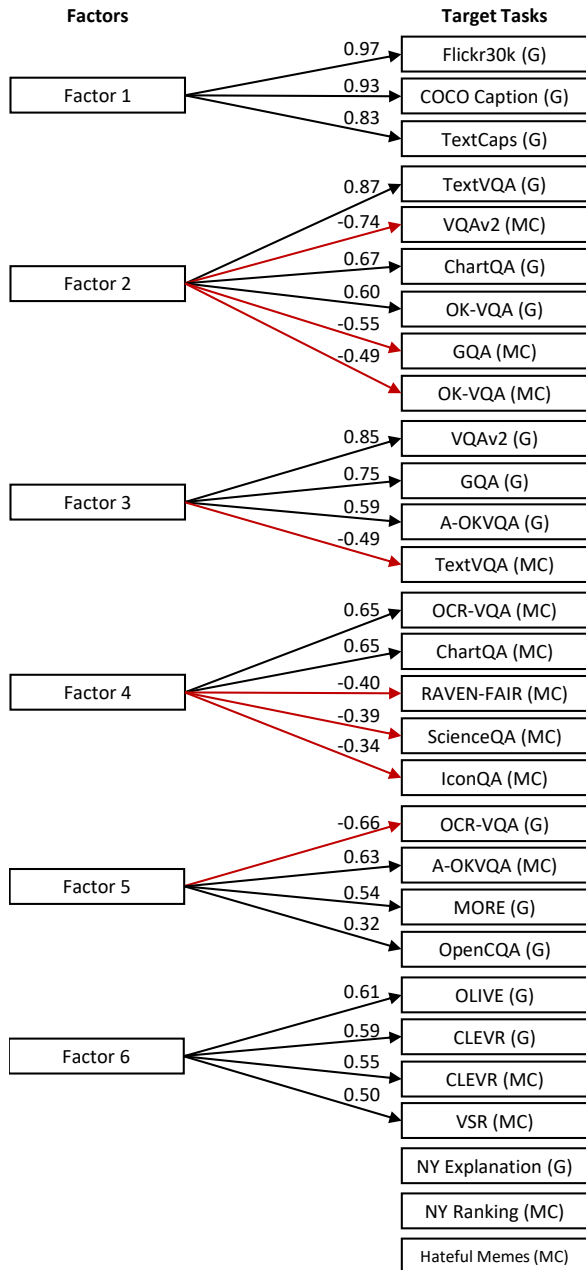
Factors

Target Tasks

Factor 1
0.97
Flickr30k (G)
0.93
COCO Caption (G)
0.83
TextCaps (G)

Factor 2
0.87
TextVQA (G)
-0.74
VQAv2 (MC)
0.67
ChartQA (G)
0.60
OK-VQA (G)
-0.55
GQA (MC)
-0.49
OK-VQA (MC)

Factor 3
0.85
VQAv2 (G)
0.75
GQA (G)
0.59
A-OKVQA (G)
-0.49
TextVQA (MC)

Factor 4
0.65
OCR-VQA (MC)
0.65
ChartQA (MC)
-0.40
RAVEN-FAIR (MC)
-0.39
ScienceQA (MC)
-0.34
IconQA (MC)

Factor 5
-0.66
OCR-VQA (G)
0.63
A-OKVQA (MC)
0.54
MORE (G)
0.32
OpenCQA (G)

Factor 6
0.61
OLIVE (G)
0.59
CLEVR (G)
0.55
CLEVR (MC)
0.50
VSR (MC)

NY Explanation (G)
NY Ranking (MC)
Hateful Memes (MC)